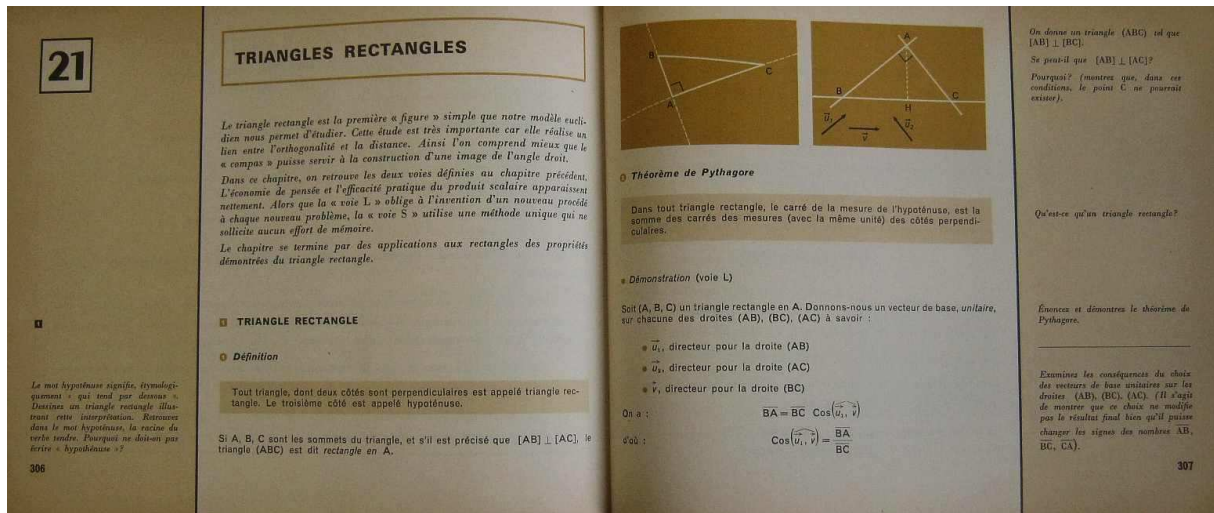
21

TRIANGLES RECTANGLES

Le triangle rectangle est la première « figure » simple que notre modèle euclidien nous permet d'étudier. Cette étude est très importante car elle réalise un lien entre l'orthogonalité et la distance. Ainsi l'on comprend mieux que le « compas » puisse servir à la construction d'une image de l'angle droit.

Dans ce chapitre, on retrouve les deux voies définies au chapitre précédent. L'économie de pensée et l'efficacité pratique du produit scalaire apparaissent nettement. Alors que la « voie L » oblige à l'invention d'un nouveau procédé à chaque nouveau problème, la « voie S » utilise une méthode unique qui ne sollicite aucun effort de mémoire.

Le chapitre se termine par des applications aux rectangles des propriétés démontrées du triangle rectangle.

1

Le mot hypoténuse signifie, étymologiquement « qui tend par dessous ». Dessinez un triangle rectangle illustrant cette interprétation. Retrouvez dans le mot hypoténuse, la racine du verbe tendre. Pourquoi ne doit-on pas écrire « hypothènuse »?

306

1 TRIANGLE RECTANGLE

0 Définition

Tout triangle, dont deux côtés sont perpendiculaires est appelé triangle rectangle. Le troisième côté est appelé hypoténuse.

Si A, B, C sont les sommets du triangle, et s'il est précisé que [AB] ⊥ [AC], le triangle (ABC) est dit rectangle en A.

B C A

A B H C $\vec{u_1}$ $\vec{v}$ $\vec{u_2}$

0 Théorème de Pythagore

Dans tout triangle rectangle, le carré de la mesure de l'hypoténuse, est la somme des carrés des mesures (avec la même unité) des côtés perpendiculaires.

Démonstration (voie L)

Soit (A, B, C) un triangle rectangle en A. Donnons-nous un vecteur de base, unitaire, sur chacune des droites (AB), (BC), (AC) à savoir :

$\vec{u_1}$, directeur pour la droite (AB)

$\vec{u_2}$, directeur pour la droite (AC)

$\vec{v}$, directeur pour la droite (BC)

On a : $\overline{BA} = \overline{BC}\ \text{Cos}(\widehat{\vec{u_1}, \vec{v}})$

d'où : $\text{Cos}(\widehat{\vec{u_1}, \vec{v}}) = \frac{\overline{BA}}{\overline{BC}}$

On donne un triangle (ABC) tel que [AB] ⊥ [BC].

Se peut-il que [AB] ⊥ [AC]?

Pourquoi? (montrez que, dans ces conditions, le point C ne pourrait exister).

Qu'est-ce qu'un triangle rectangle?

Énoncez et démontrez le théorème de Pythagore.

Examinez les conséquences du choix des vecteurs de base unitaires sur les droites (AB), (BC), (AC). (Il s'agit de montrer que ce choix ne modifie pas le résultat final bien qu'il puisse changer les signes des nombres $\overline{AB}$, $\overline{BC}$, $\overline{CA}$).

307